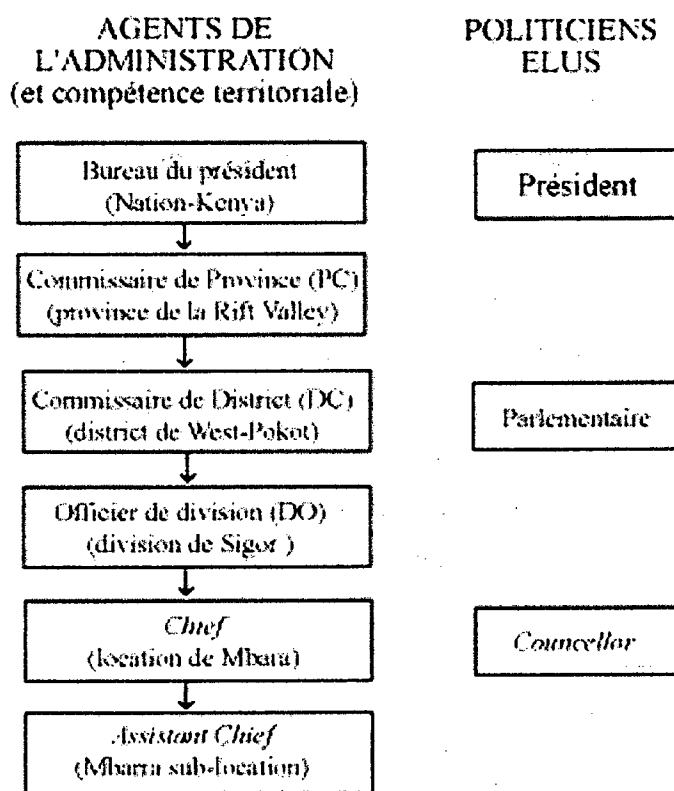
AGENTS DE L'ADMINISTRATION
(et compétence territoriale)

Bureau du président
(Nation-Kenya)

Commissaire de Province (PC)
(province de la Rift Valley)

Commissaire de District (DC)
(district de West-Pokot)

Officier de division (DO)
(division de Sigor )

Chief
(location de Mbara)

Assistant Chief
(Mbara sub-location)

POLITICIENS ELUS

Président

Parlementaire

Councellor